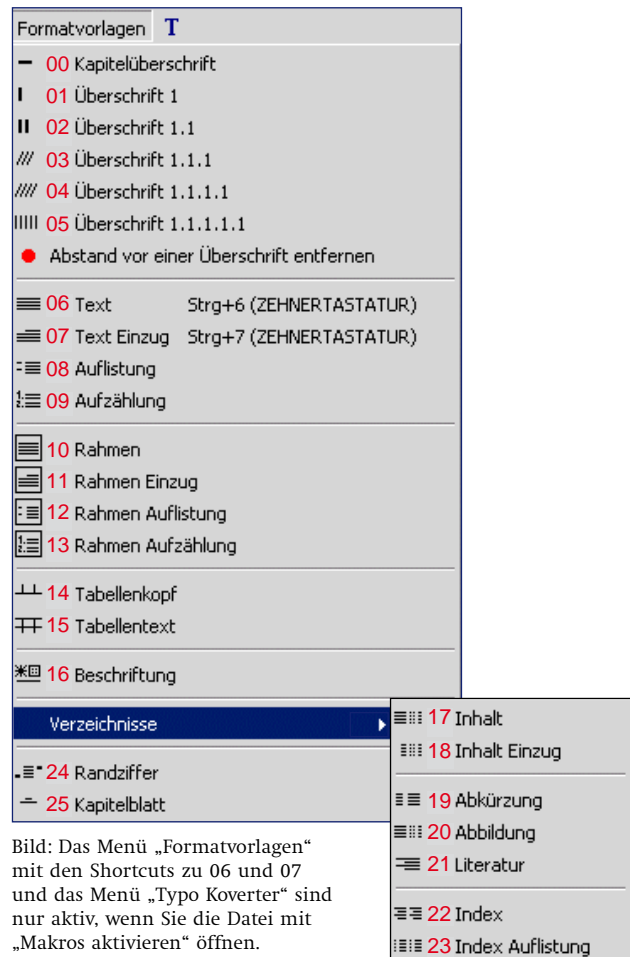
Formatvorlagen T

00 Kapitelüberschrift
01 Überschrift 1
02 Überschrift 1.1
03 Überschrift 1.1.1
04 Überschrift 1.1.1.1
05 Überschrift 1.1.1.1.1
Abstand vor einer Überschrift entfernen

06 Text Strg+6 (ZEHNERTASTATUR)
07 Text Einzug Strg+7 (ZEHNERTASTATUR)
08 Auflistung
09 Aufzählung

10 Rahmen
11 Rahmen Einzug
12 Rahmen Auflistung
13 Rahmen Aufzählung

14 Tabellenkopf
15 Tabellentext

16 Beschriftung

Verzeichnisse

24 Randziffer
25 Kapitelblatt

17 Inhalt
18 Inhalt Einzug

19 Abkürzung
20 Abbildung
21 Literatur

22 Index
23 Index Auflistung

Bild: Das Menü „Formatvorlagen“ mit den Shortcuts zu 06 und 07 und das Menü „Typo Koverter“ sind nur aktiv, wenn Sie die Datei mit „Makros aktivieren“ öffnen.